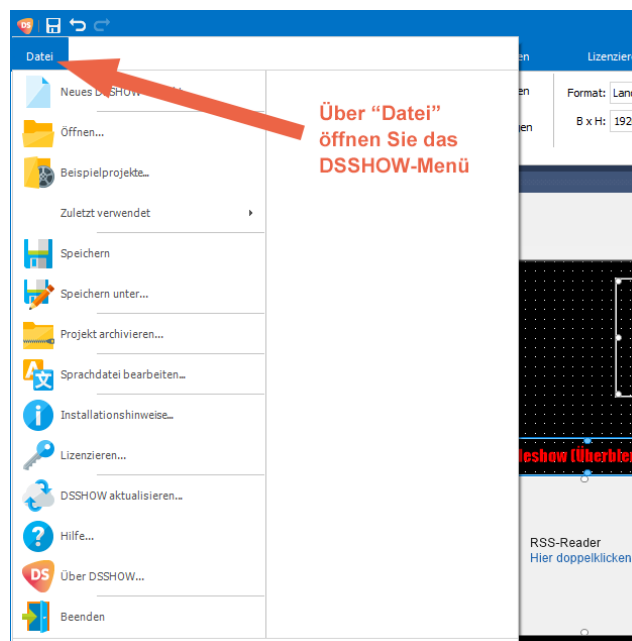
DS

Datei

Neues DSSHOW-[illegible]

Öffnen...

Beispielprojekte...

Zuletzt verwendet

Speichern

Speichern unter...

Projekt archivieren...

Sprachdatei bearbeiten...

Installationshinweise...

Lizenzieren...

DSSHOW aktualisieren...

Hilfe...

Über DSSHOW...

Beenden

Über “Datei” öffnen Sie das DSSHOW-Menü

en

Lizenzier

en

en

Format: Lan

B x H: 192

leshow (Überbl

RSS-Reader

Hier doppelklicken